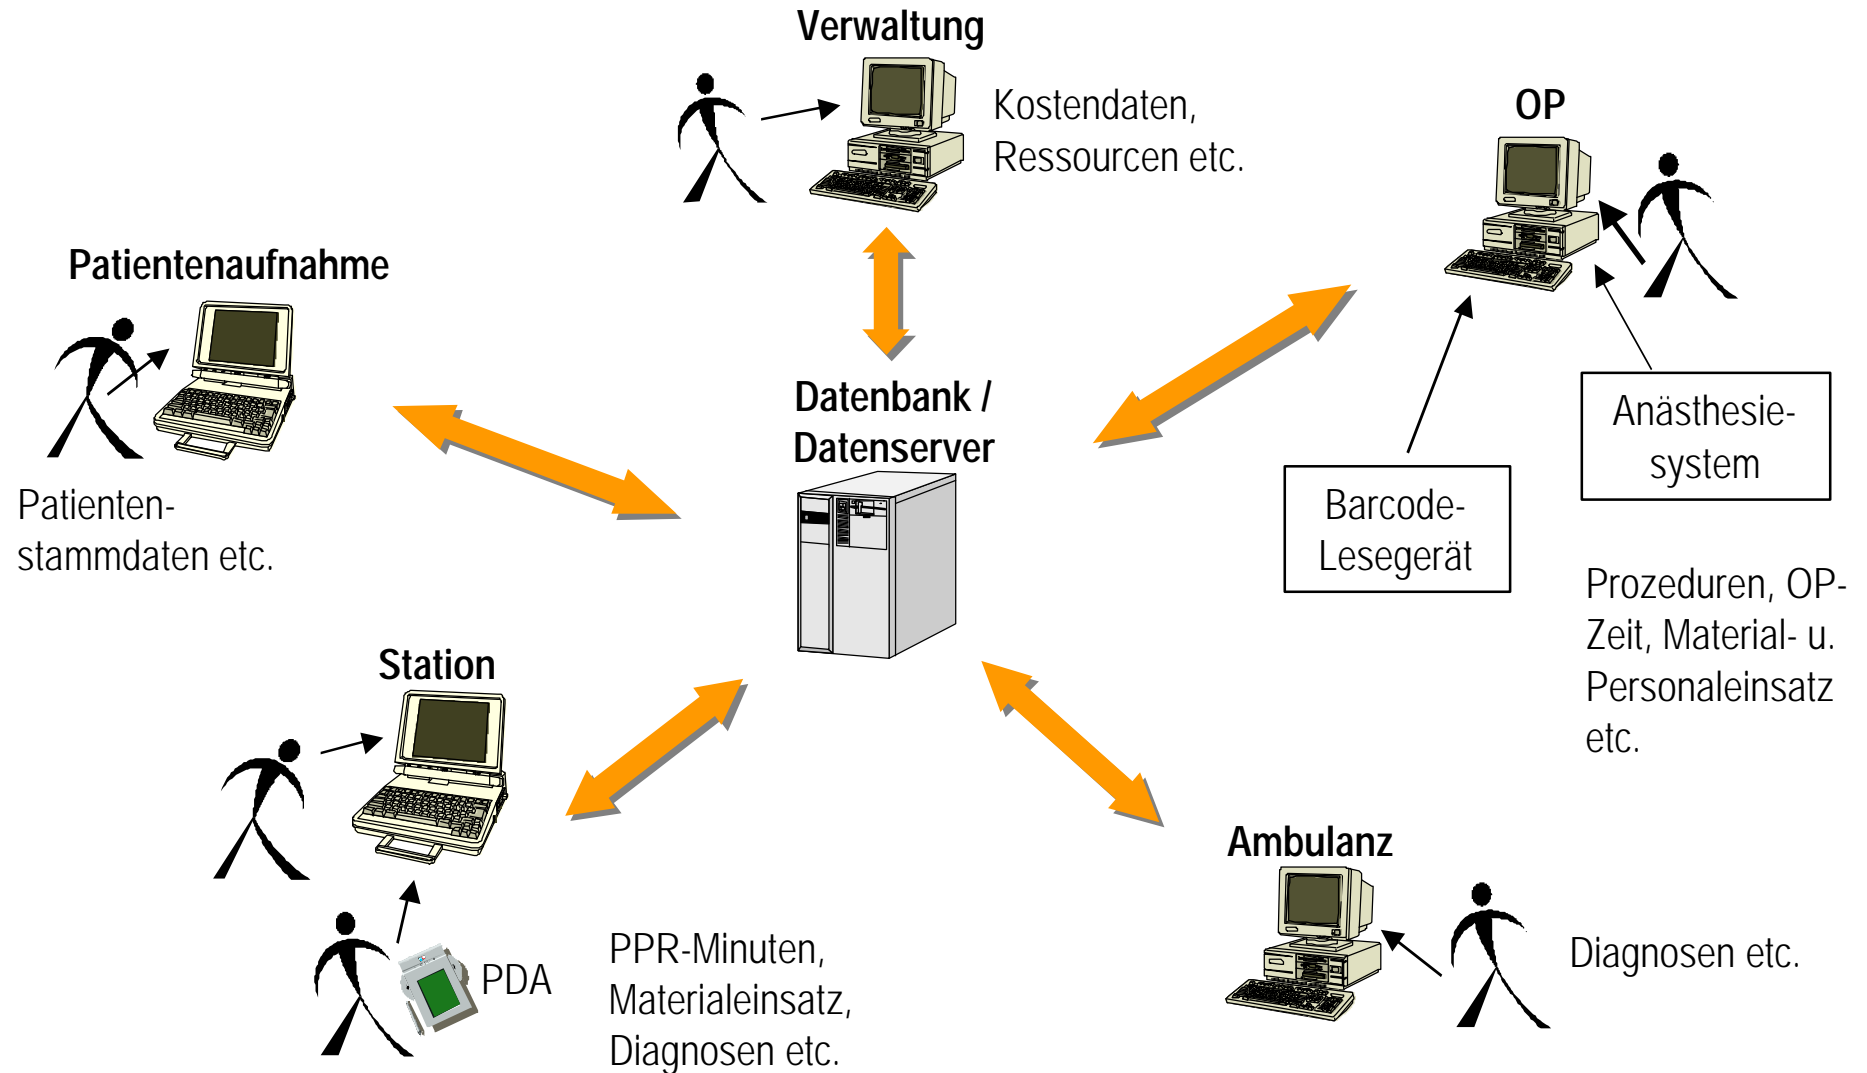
Verwaltung

Kostendaten, Ressourcen etc.

OP

Patientenaufnahme

Patienten-stammdaten etc.

Datenbank / Datenserver

Anästhesie-system

Barcode-Lesegerät

Prozeduren, OP-Zeit, Material- u. Personaleinsatz etc.

Station

PDA

PPR-Minuten, Materialeinsatz, Diagnosen etc.

Ambulanz

Diagnosen etc.